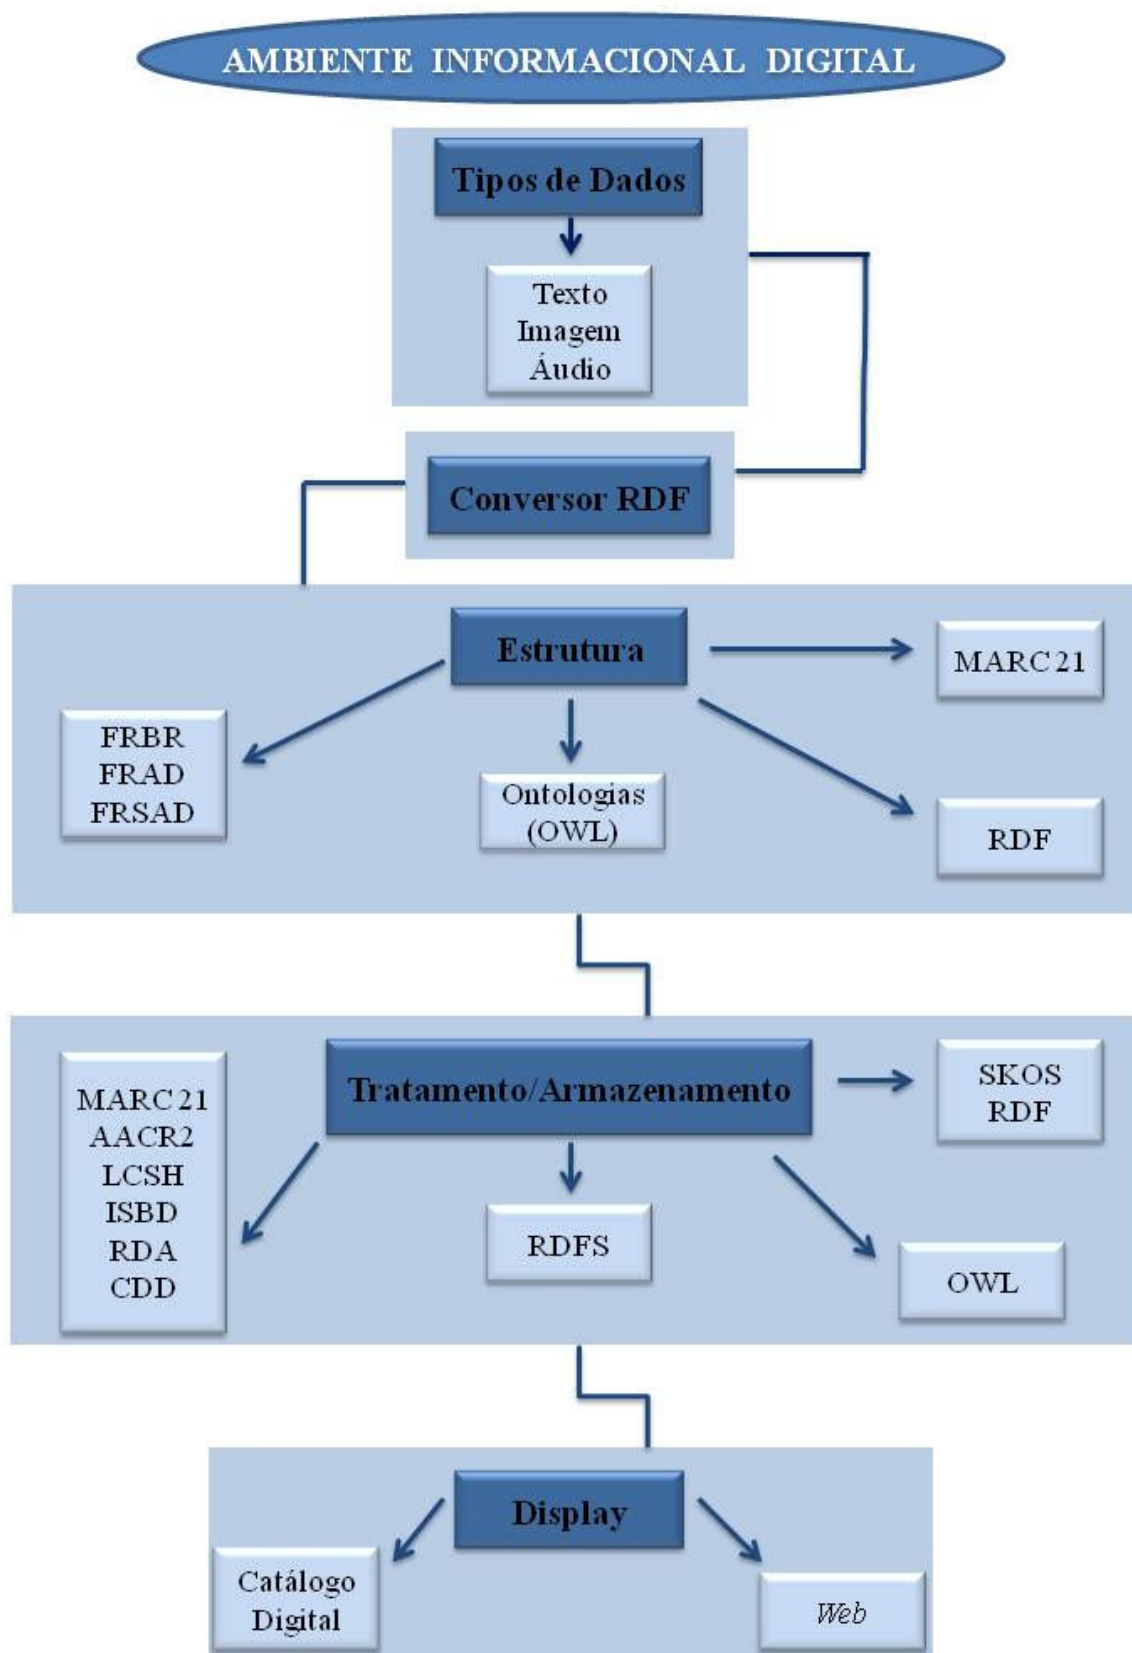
AMBIENTE INFORMACIONAL DIGITAL

Tipos de Dados

Texto
Imagem
Áudio

Conversor RDF

Estrutura

MARC21

FRBR
FRAD
FRSAD

Ontologias
(OWL)

RDF

Tratamento/Armazenamento

SKOS
RDF

MARC21
AACR2
LCSH
ISBD
RDA
CDD

RDFS

OWL

Display

Catálogo
Digital

Web